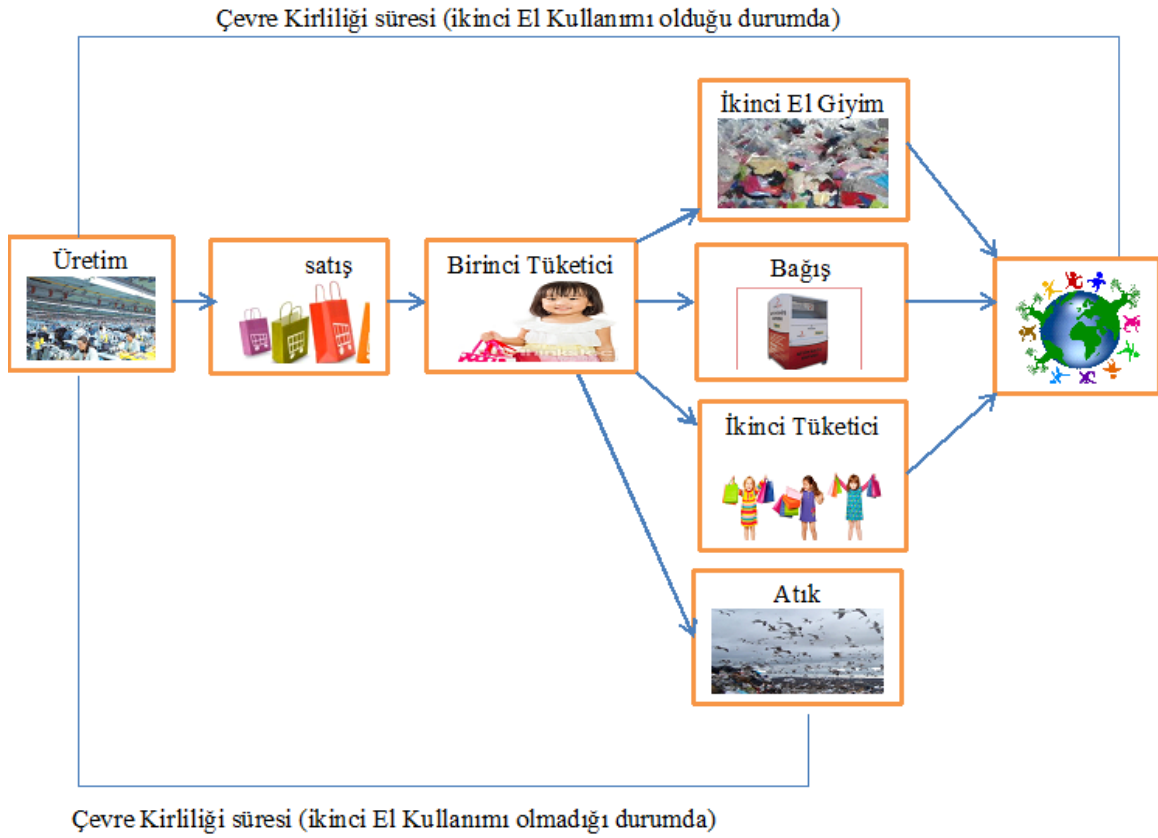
Çevre Kirliliği süresi (ikinci El Kullanımı olduğu durumda)

İkinci El Giyim

Üretim

satış

Birinci Tüketici

Bağış

İkinci Tüketici

Atık

Çevre Kirliliği süresi (ikinci El Kullanımı olmadığı durumda)